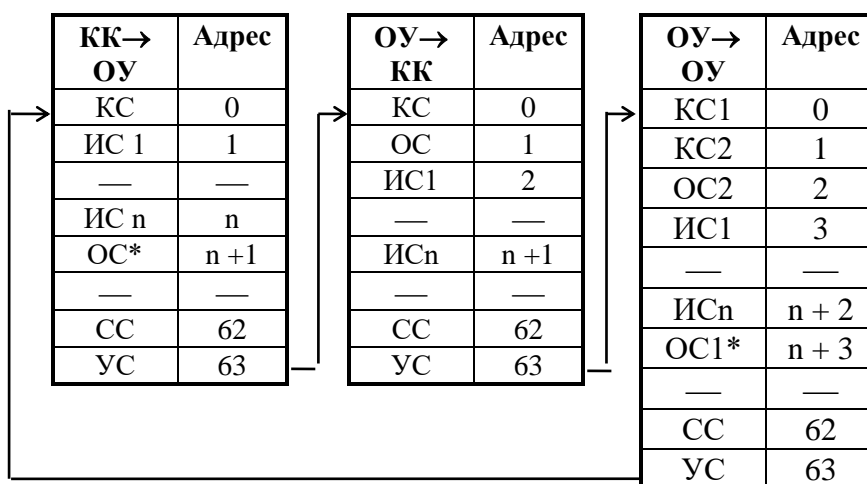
| КК→ ОУ | Адрес |
|---|---|
| КС | 0 |
| ИС 1 | 1 |
| — | — |
| ИС n | n |
| ОС* | n +1 |
| — | — |
| СС | 62 |
| УС | 63 |

| ОУ→ КК | Адрес |
|---|---|
| КС | 0 |
| ОС | 1 |
| ИС1 | 2 |
| — | — |
| ИСn | n +1 |
| — | — |
| СС | 62 |
| УС | 63 |

| ОУ→ ОУ | Адрес |
|---|---|
| КС1 | 0 |
| КС2 | 1 |
| ОС2 | 2 |
| ИС1 | 3 |
| — | — |
| ИСn | n + 2 |
| ОС1* | n + 3 |
| — | — |
| СС | 62 |
| УС | 63 |